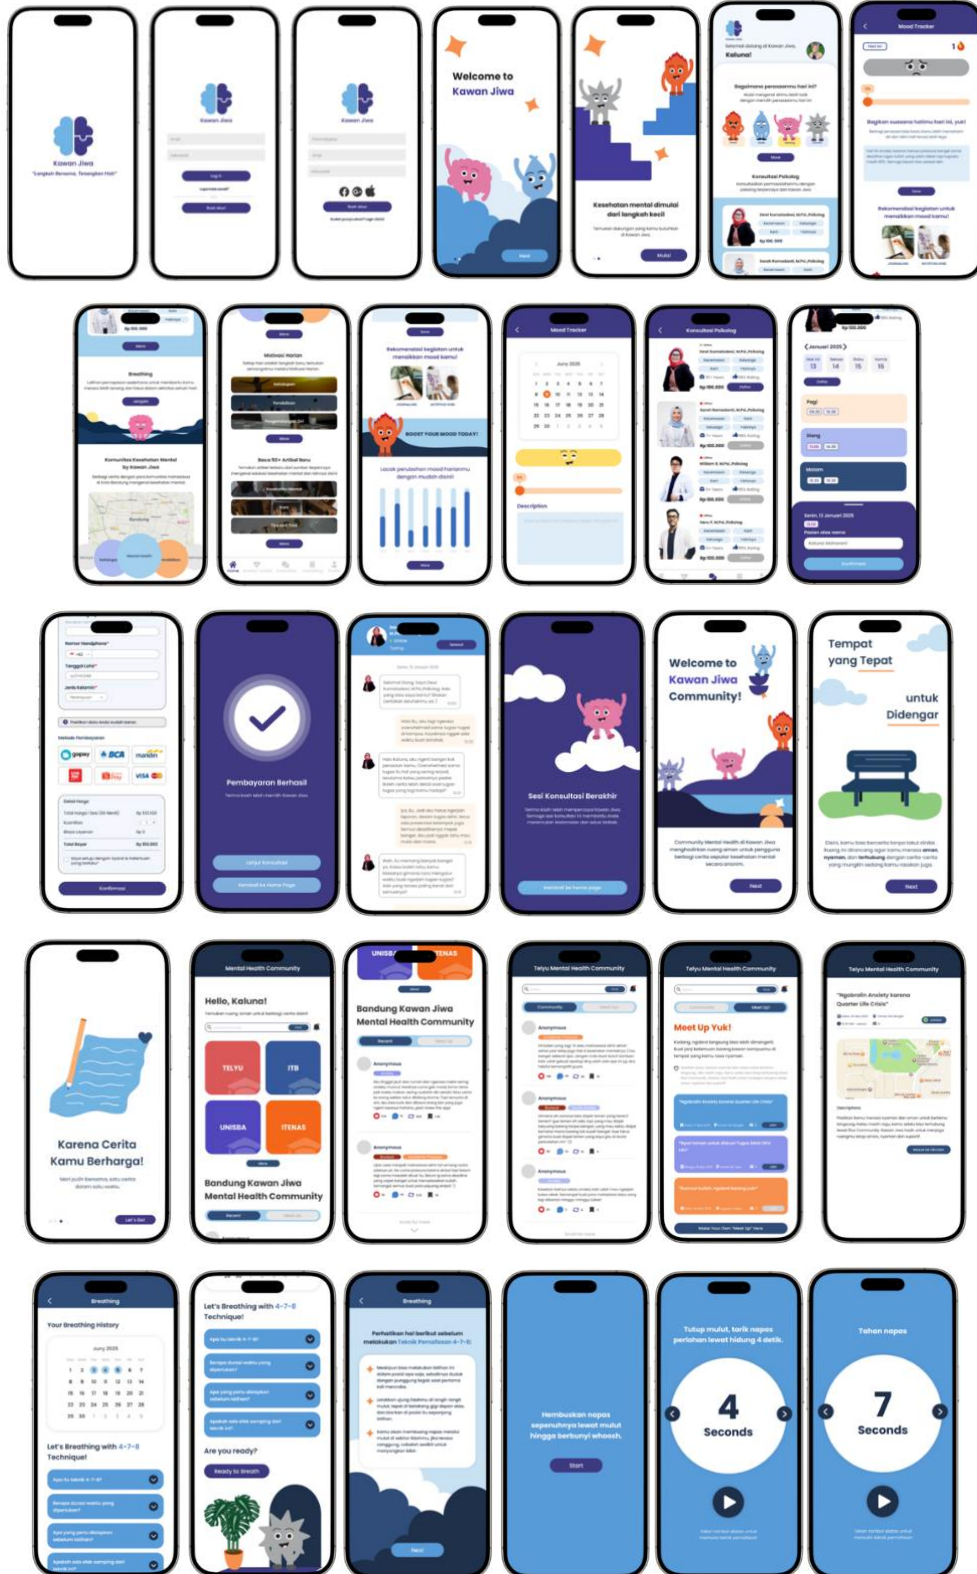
Kawan Jiwa
"Langkah Bersama, Tenangkan Fikir"

Kawan Jiwa

Kawan Jiwa

Welcome to Kawan Jiwa

Kesehatan mental dimulai dari langkah kecil

Kaluna!

Mood Tracker

Breathing

Mood Tracker

Konsultasi Psikolog

BOOST YOUR MOOD TODAY!

Pembayaran Berhasil

Sesi Konsultasi Berakhir

Welcome to Kawan Jiwa Community!

Tempat yang Tepat untuk Didengar

Karena Cerita Kamu Berharga!

Mental Health Community

Hello, Kaluna!

TELYU

ITB

UNISBA

ITENAS

Bandung Kawan Jiwa Mental Health Community

UNISBA

ITENAS

Bandung Kawan Jiwa Mental Health Community

Telyu Mental Health Community

Telyu Mental Health Community

Meet Up Yuk!

Telyu Mental Health Community

Breathing

Your Breathing History

Let's Breathing with 4-7-8 Technique!

Let's Breathing with 4-7-8 Technique!

Are you ready?

Breathing

Tutup mulut, tarik napas perlahan lewat hidung 4 detik.

4
Seconds

Tahan napas

7
Seconds